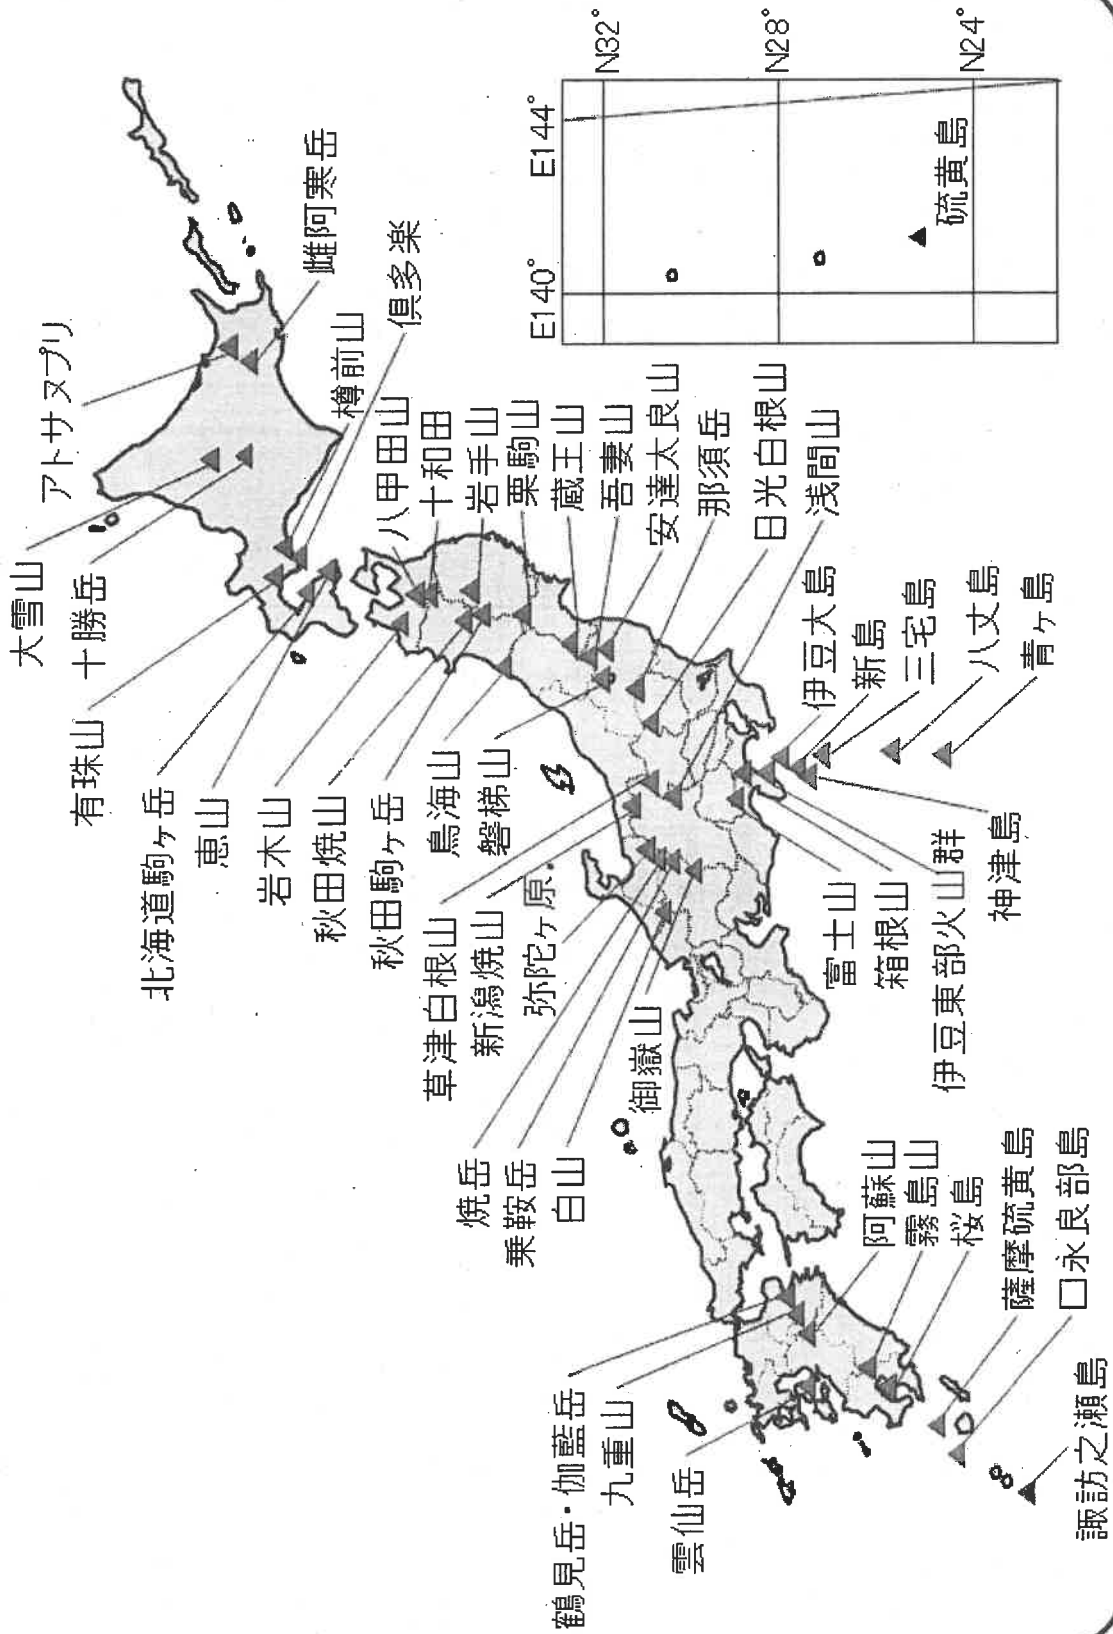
N32°
N28°
N24°
E144°
E140°
硫黄島

雌阿寒岳
倶多楽
アトサヌプリ
樽前山
大雪山
十勝岳
有珠山
北海道駒ヶ岳
恵山
岩木山
秋田焼山
秋田駒ヶ岳
鳥海山
磐梯山
八甲田山
十和田
岩手山
栗駒山
蔵王山
吾妻山
安達太良山
那須岳
日光白根山
浅間山
伊豆大島
新島
三宅島
八丈島
青ヶ島
神津島
伊豆東部火山群
箱根山
富士山
草津白根山
新潟焼山
弥陀ヶ原
御嶽山
焼岳
乗鞍岳
白山
阿蘇山
霧島山
桜島
薩摩硫黄島
口永良部島
鶴見岳・伽藍岳
九重山
雲仙岳
諏訪之瀬島